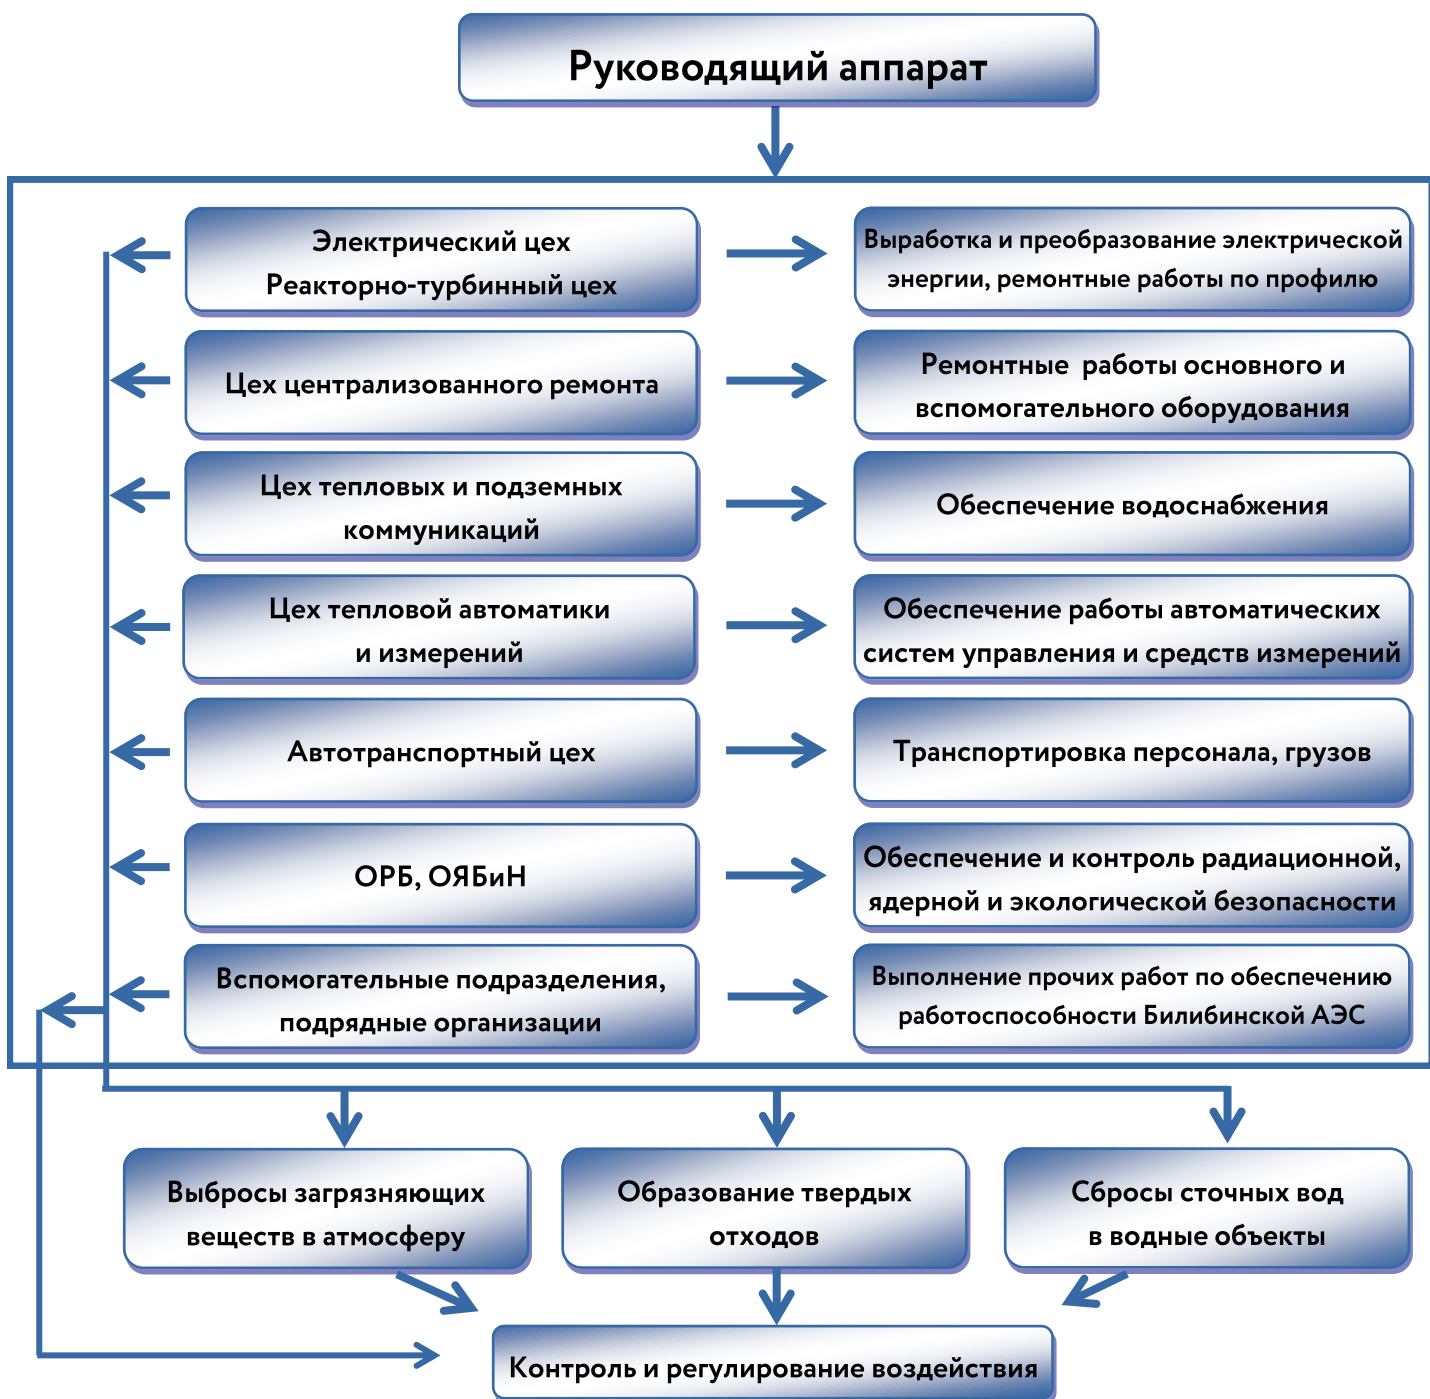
Руководящий аппарат

Электрический цех
Реакторно-турбинный цех

Выработка и преобразование электрической энергии, ремонтные работы по профилю

Цех централизованного ремонта

Ремонтные работы основного и вспомогательного оборудования

Цех тепловых и подземных коммуникаций

Обеспечение водоснабжения

Цех тепловой автоматики и измерений

Обеспечение работы автоматических систем управления и средств измерений

Автотранспортный цех

Транспортировка персонала, грузов

ОРБ, ОЯБиН

Обеспечение и контроль радиационной, ядерной и экологической безопасности

Вспомогательные подразделения, подрядные организации

Выполнение прочих работ по обеспечению работоспособности Билибинской АЭС

Выбросы загрязняющих веществ в атмосферу

Образование твердых отходов

Сбросы сточных вод в водные объекты

Контроль и регулирование воздействия